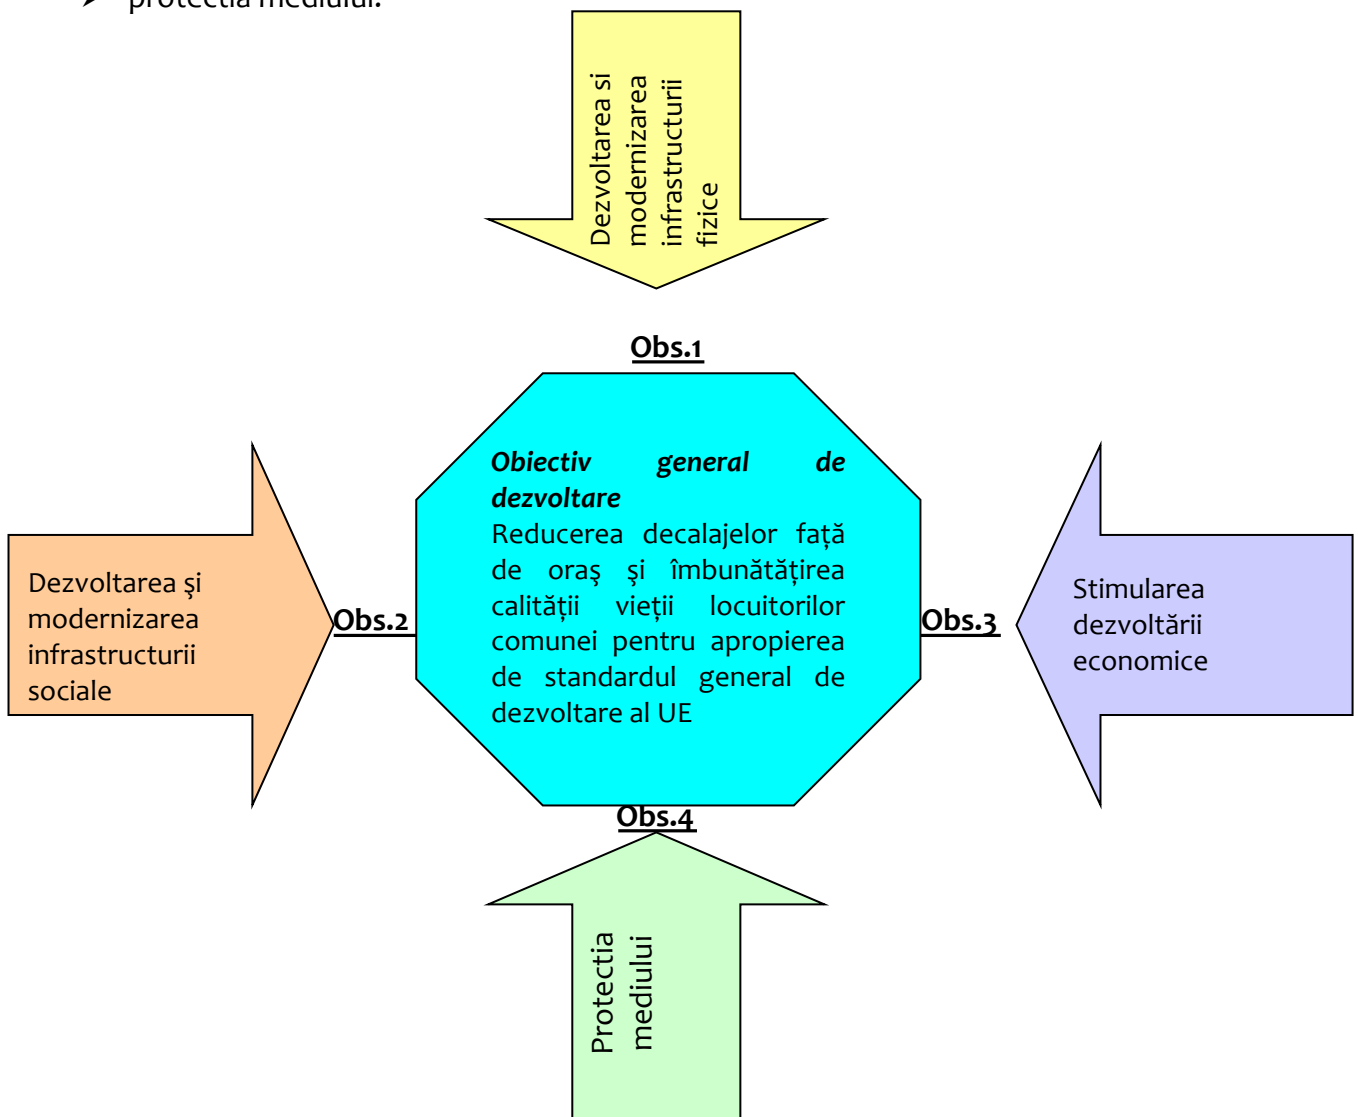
➢ protecţia mediului.

Dezvoltarea si modernizarea infrastructurii fizice

Obs.1

Dezvoltarea şi modernizarea infrastructurii sociale

Obs.2

***Obiectiv general de dezvoltare***
Reducerea decalajelor față de oraş şi îmbunătățirea calității vieții locuitorilor comunei pentru apropierea de standardul general de dezvoltare al UE

Obs.3

Stimularea dezvoltării economice

Obs.4

Protectia mediului